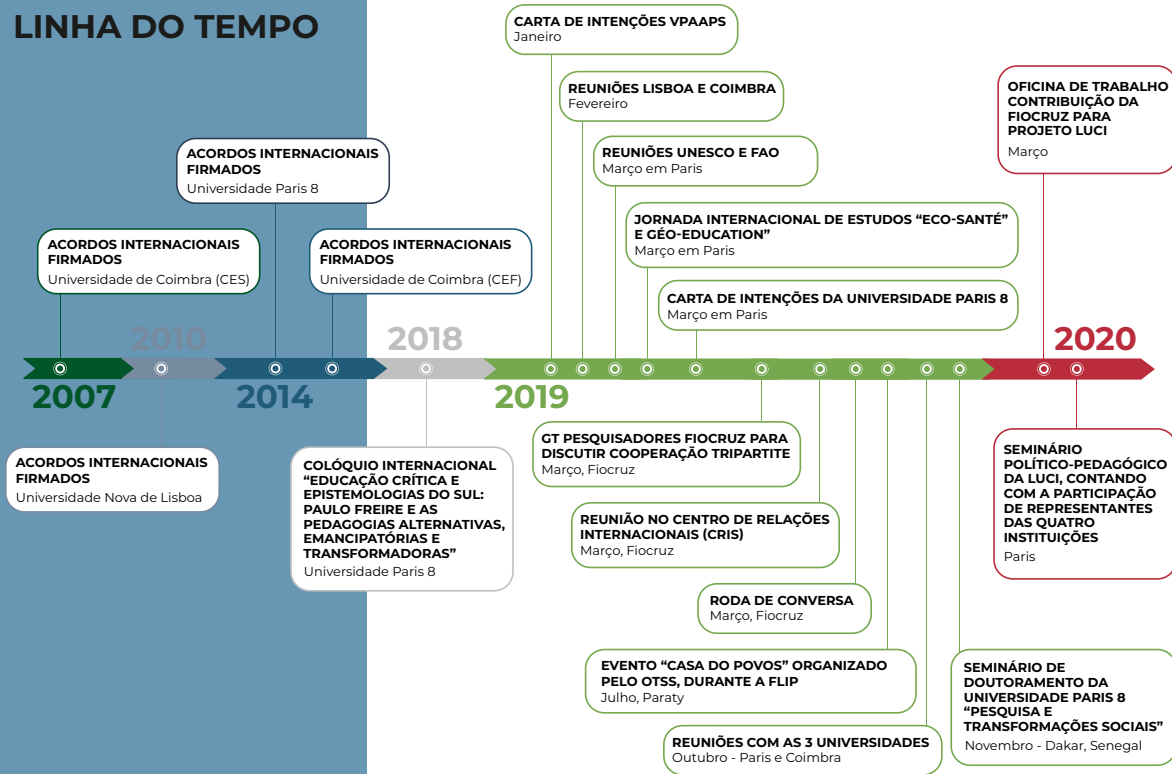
LINHA DO TEMPO

CARTA DE INTENÇÕES VPAAPS
Janeiro

REUNIÕES LISBOA E COIMBRA
Fevereiro

OFICINA DE TRABALHO CONTRIBUIÇÃO DA FIOCRUZ PARA PROJETO LUCI
Março

ACORDOS INTERNACIONAIS FIRMADOS
Universidade Paris 8

REUNIÕES UNESCO E FAO
Março em Paris

JORNADA INTERNACIONAL DE ESTUDOS “ECO-SANTÉ” E GÉO-EDUCATION”
Março em Paris

ACORDOS INTERNACIONAIS FIRMADOS
Universidade de Coimbra (CES)

ACORDOS INTERNACIONAIS FIRMADOS
Universidade de Coimbra (CEF)

CARTA DE INTENÇÕES DA UNIVERSIDADE PARIS 8
Março em Paris

2010

2018

2020

2007

2014

2019

ACORDOS INTERNACIONAIS FIRMADOS
Universidade Nova de Lisboa

COLÓQUIO INTERNACIONAL “EDUCAÇÃO CRÍTICA E EPISTEMOLOGIAS DO SUL: PAULO FREIRE E AS PEDAGOGIAS ALTERNATIVAS, EMANCIPATÓRIAS E TRANSFORMADORAS”
Universidade Paris 8

GT PESQUISADORES FIOCRUZ PARA DISCUTIR COOPERAÇÃO TRIPARTITE
Março, Fiocruz

SEMINÁRIO POLÍTICO-PEDAGÓGICO DA LUCI, CONTANDO COM A PARTICIPAÇÃO DE REPRESENTANTES DAS QUATRO INSTITUIÇÕES
Paris

REUNIÃO NO CENTRO DE RELAÇÕES INTERNACIONAIS (CRIS)
Março, Fiocruz

RODA DE CONVERSA
Março, Fiocruz

EVENTO “CASA DO POVOS” ORGANIZADO PELO OTSS, DURANTE A FLIP
Julho, Paraty

SEMINÁRIO DE DOUTORAMENTO DA UNIVERSIDADE PARIS 8 “PESQUISA E TRANSFORMAÇÕES SOCIAIS”
Novembro - Dakar, Senegal

REUNIÕES COM AS 3 UNIVERSIDADES
Outubro - Paris e Coimbra